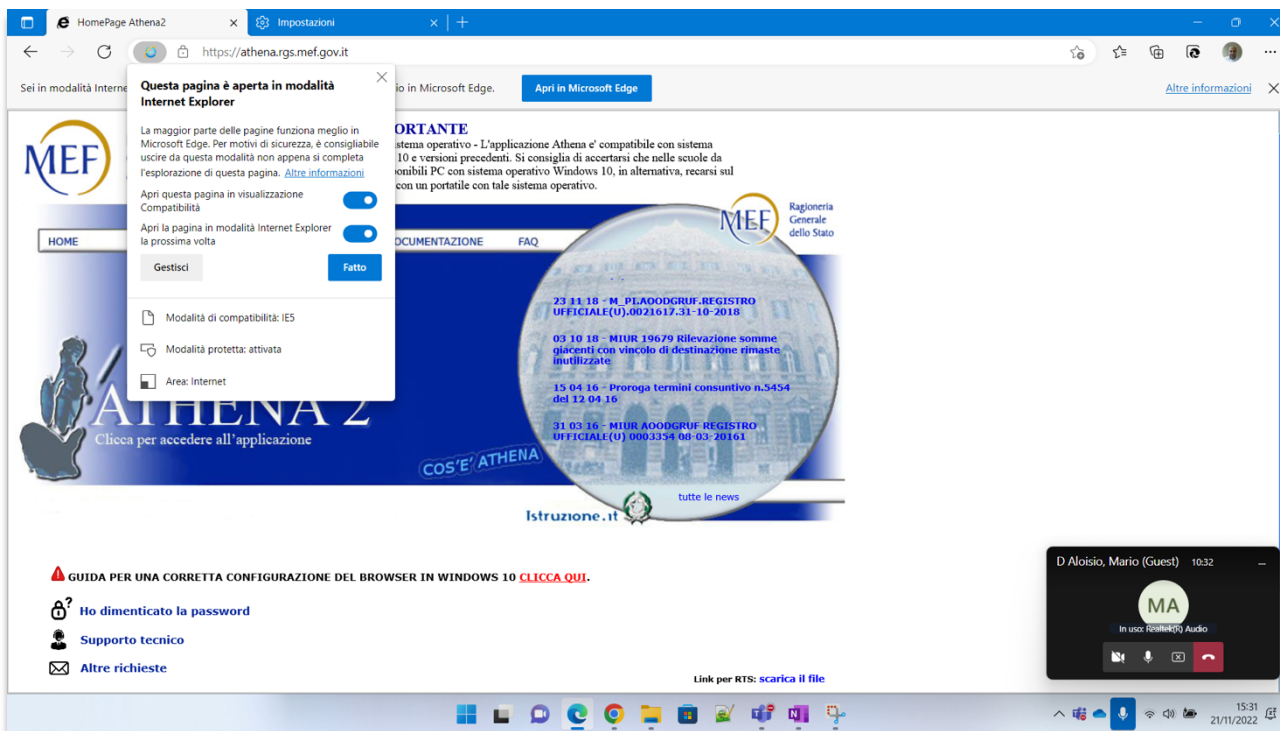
HomePage Athena2
Impostazioni
https://athena.rgs.mef.gov.it

Sei in modalità Interne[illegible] io in Microsoft Edge.
Apri in Microsoft Edge
Altre informazioni

Questa pagina è aperta in modalità Internet Explorer

La maggior parte delle pagine funziona meglio in Microsoft Edge. Per motivi di sicurezza, è consigliabile uscire da questa modalità non appena si completa l'esplorazione di questa pagina. Altre informazioni

Apri questa pagina in visualizzazione Compatibilità

Apri la pagina in modalità Internet Explorer la prossima volta

Gestisci
Fatto

Modalità di compatibilità: IE5
Modalità protetta: attivata
Area: Internet

MEF

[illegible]ORTANTE
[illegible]stema operativo - L'applicazione Athena e' compatibile con sistema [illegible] 10 e versioni precedenti. Si consiglia di accertarsi che nelle scuole da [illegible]onibili PC con sistema operativo Windows 10, in alternativa, recarsi sul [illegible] con un portatile con tale sistema operativo.

MEF Ragioneria Generale dello Stato

HOME
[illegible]OCUMENTAZIONE
FAQ

23 11 18 - M_PI.AOODGRUF.REGISTRO UFFICIALE(U).0021617.31-10-2018

03 10 18 - MIUR 19679 Rilevazione somme giacenti con vincolo di destinazione rimaste inutilizzate

15 04 16 - Proroga termini consuntivo n.5454 del 12 04 16

31 03 16 - MIUR AOODGRUF REGISTRO UFFICIALE(U) 0003354 08-03-20161

ATHENA 2
Clicca per accedere all'applicazione
COS'E' ATHENA
tutte le news
Istruzione.it

GUIDA PER UNA CORRETTA CONFIGURAZIONE DEL BROWSER IN WINDOWS 10 CLICCA QUI.
Ho dimenticato la password
Supporto tecnico
Altre richieste
Link per RTS: scarica il file

D Aloisio, Mario (Guest) 10:32
MA
In uso: Realtek(R) Audio

15:31
21/11/2022